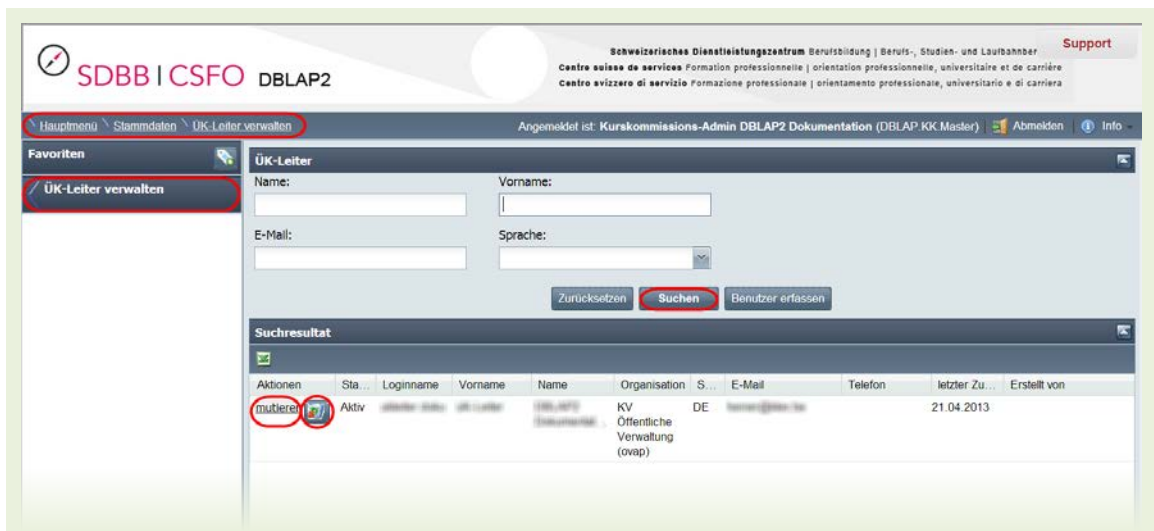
SDBB | CSFO DBLAP2

Schweizerisches Dienstleistungszentrum Berufsbildung | Berufs-, Studien- und Laufbahnberatung
Centre suisse de services Formation professionnelle | orientation professionnelle, universitaire et de carrière
Centro svizzero di servizio Formazione professionale | orientamento professionale, universitario e di carriera

Support

Hauptmenü \ Stammdaten \ ÜK-Leiter verwalten

Angemeldet ist: Kurskommissions-Admin DBLAP2 Dokumentation (DBLAP.KK.Master) Abmelden Info

Favoriten

ÜK-Leiter verwalten

ÜK-Leiter

Name:

Vorname:

E-Mail:

Sprache:

Zurücksetzen Suchen Benutzer erfassen

Suchresultat

| Aktionen | Sta... | Loginname | Vorname | Name | Organisation | S... | E-Mail | Telefon | letzter Zu... | Erstellt von |
|---|---|---|---|---|---|---|---|---|---|---|
| mutieren | Aktiv | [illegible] | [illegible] | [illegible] | KV Öffentliche Verwaltung (ovap) | DE | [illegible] | | 21.04.2013 | |